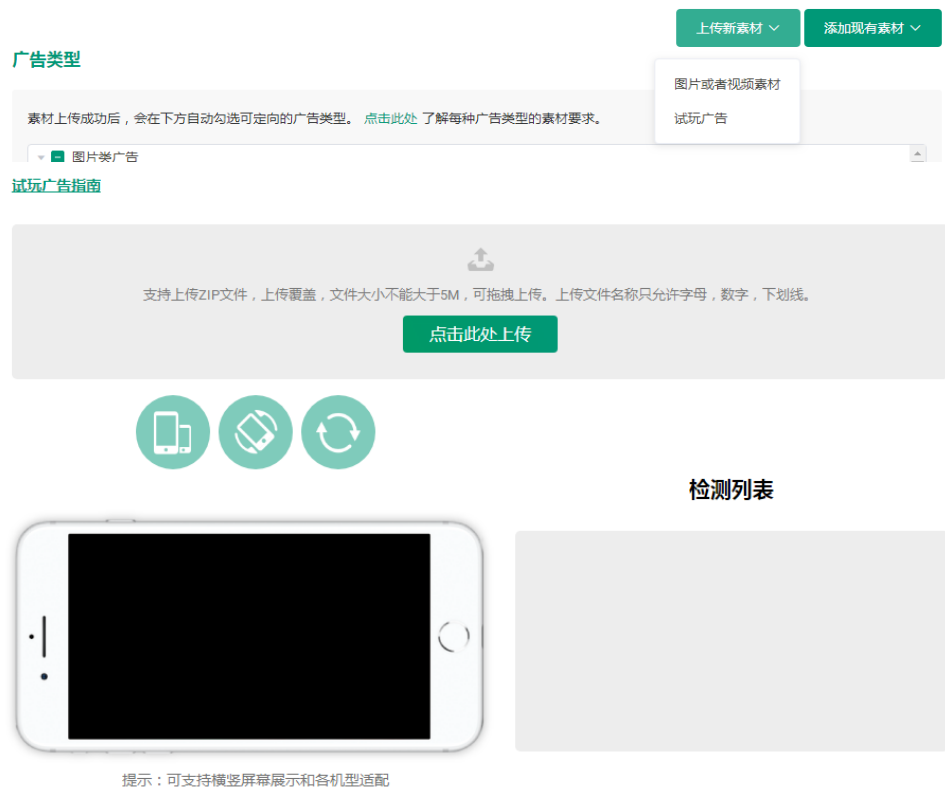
上传新素材
添加现有素材

广告类型

图片或者视频素材
试玩广告

素材上传成功后，会在下方自动勾选可定向的广告类型。 点击此处 了解每种广告类型的素材要求。

图片类广告

试玩广告指南

支持上传ZIP文件，上传覆盖，文件大小不能大于5M，可拖拽上传。上传文件名称只允许字母，数字，下划线。

点击此处上传

检测列表

提示：可支持横竖屏幕展示和各机型适配